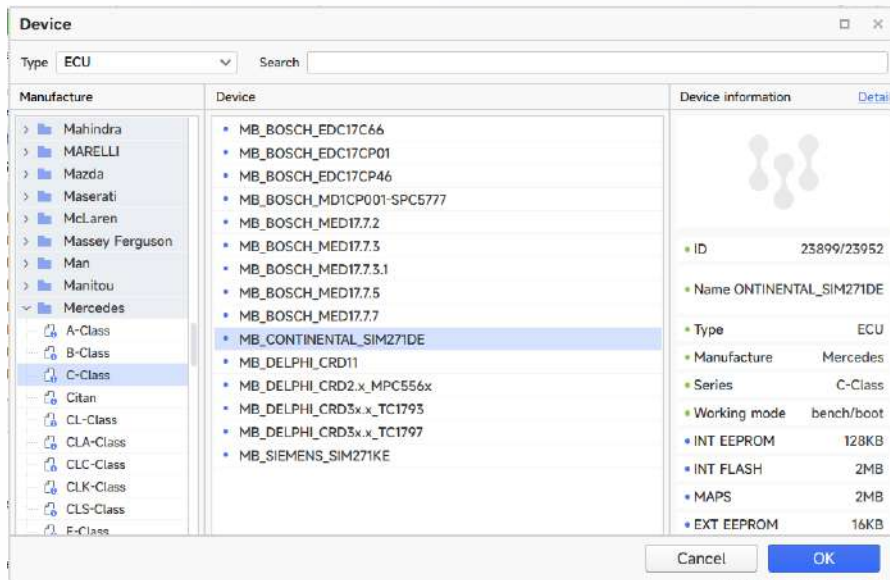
Device

Type ECU

Search

Manufacture

Mahindra
MARELLI
Mazda
Maserati
McLaren
Massey Ferguson
Man
Manitou
Mercedes
A-Class
B-Class
C-Class
Citan
CL-Class
CLA-Class
CLC-Class
CLK-Class
CLS-Class
E-Class

Device

MB_BOSCH_EDC17C66
MB_BOSCH_EDC17CP01
MB_BOSCH_EDC17CP46
MB_BOSCH_MD1CP001-SPC5777
MB_BOSCH_MED17.7.2
MB_BOSCH_MED17.7.3
MB_BOSCH_MED17.7.3.1
MB_BOSCH_MED17.7.5
MB_BOSCH_MED17.7.7
MB_CONTINENTAL_SIM271DE
MB_DELPHI_CRD11
MB_DELPHI_CRD2.x_MPC556x
MB_DELPHI_CRD3x.x_TC1793
MB_DELPHI_CRD3x.x_TC1797
MB_SIEMENS_SIM271KE

Device information

Detai

ID 23899/23952
Name ONTINENTAL_SIM271DE
Type ECU
Manufacture Mercedes
Series C-Class
Working mode bench/boot
INT EEPROM 128KB
INT FLASH 2MB
MAPS 2MB
EXT EEPROM 16KB

Cancel

OK